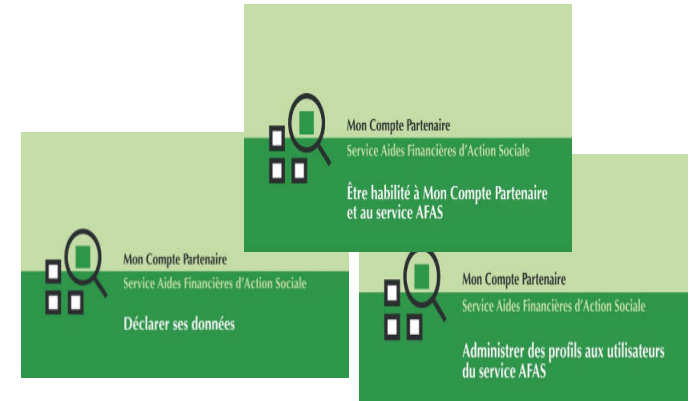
Mon Compte Partenaire
Service Aides Financières d'Action Sociale
Être habilité à Mon Compte Partenaire et au service AFAS

Mon Compte Partenaire
Service Aides Financières d'Action Sociale
Déclarer ses données

Mon Compte Partenaire
Service Aides Financières d'Action Sociale
Administrer des profils aux utilisateurs du service AFAS